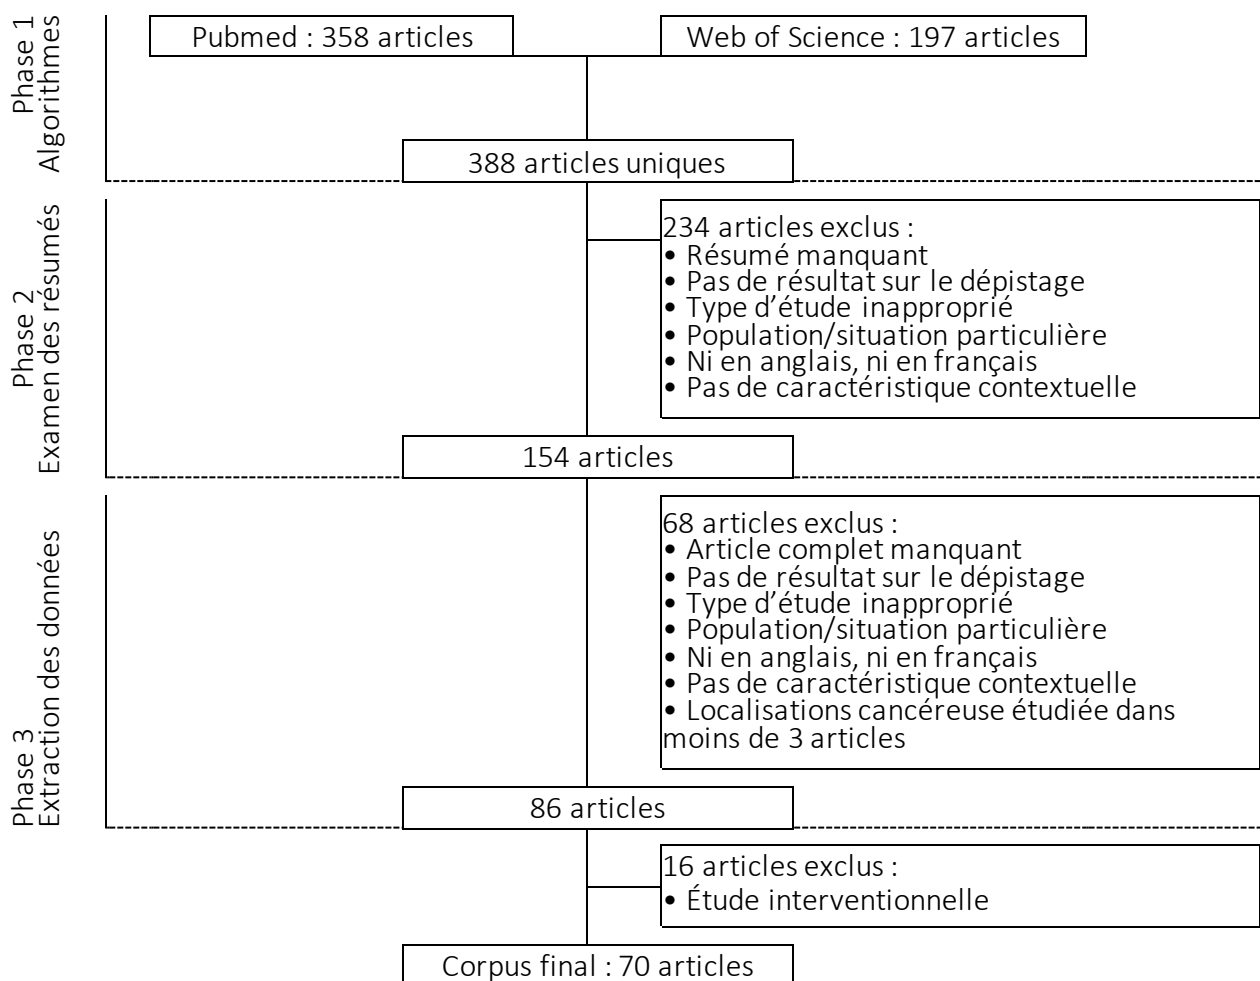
Phase 1
Algorithmes

Pubmed : 358 articles

Web of Science : 197 articles

388 articles uniques

Phase 2
Examen des résumés

234 articles exclus :
• Résumé manquant
• Pas de résultat sur le dépistage
• Type d'étude inapproprié
• Population/situation particulière
• Ni en anglais, ni en français
• Pas de caractéristique contextuelle

154 articles

Phase 3
Extraction des données

68 articles exclus :
• Article complet manquant
• Pas de résultat sur le dépistage
• Type d'étude inapproprié
• Population/situation particulière
• Ni en anglais, ni en français
• Pas de caractéristique contextuelle
• Localisations cancéreuse étudiée dans moins de 3 articles

86 articles

16 articles exclus :
• Étude interventionnelle

Corpus final : 70 articles